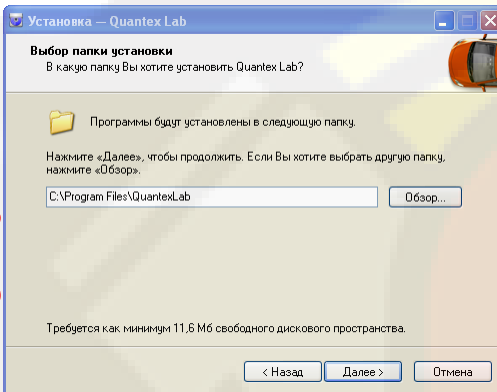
Установка — Quantex Lab

Выбор папки установки
В какую папку Вы хотите установить Quantex Lab?

Программы будут установлены в следующую папку.

Нажмите «Далее», чтобы продолжить. Если Вы хотите выбрать другую папку, нажмите «Обзор».

C:\Program Files\QuantexLab

Обзор...

Требуется как минимум 11,6 Мб свободного дискового пространства.

< Назад
Далее >
Отмена